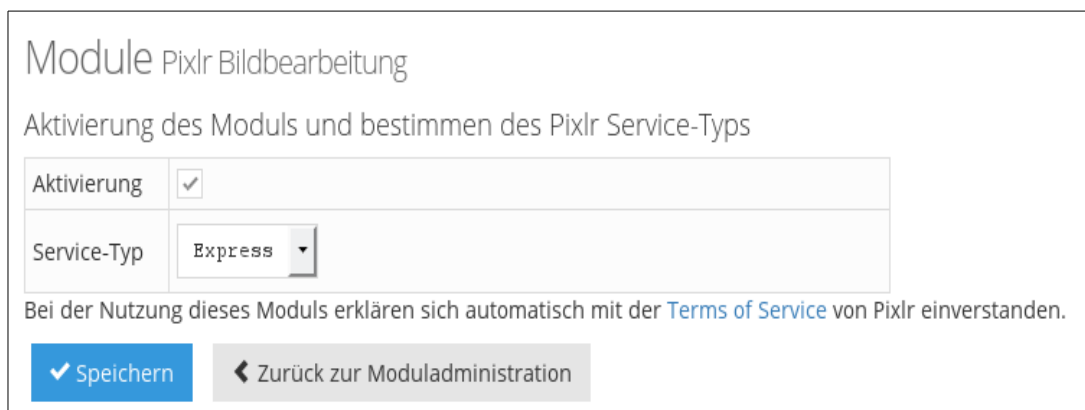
Module Pixlr Bildbearbeitung

Aktivierung des Moduls und bestimmen des Pixlr Service-Typs

| Aktivierung | ✓ |
|---|---|
| Service-Typ | Express |

Bei der Nutzung dieses Moduls erklären sich automatisch mit der Terms of Service von Pixlr einverstanden.

✔ Speichern

❮ Zurück zur Moduladministration